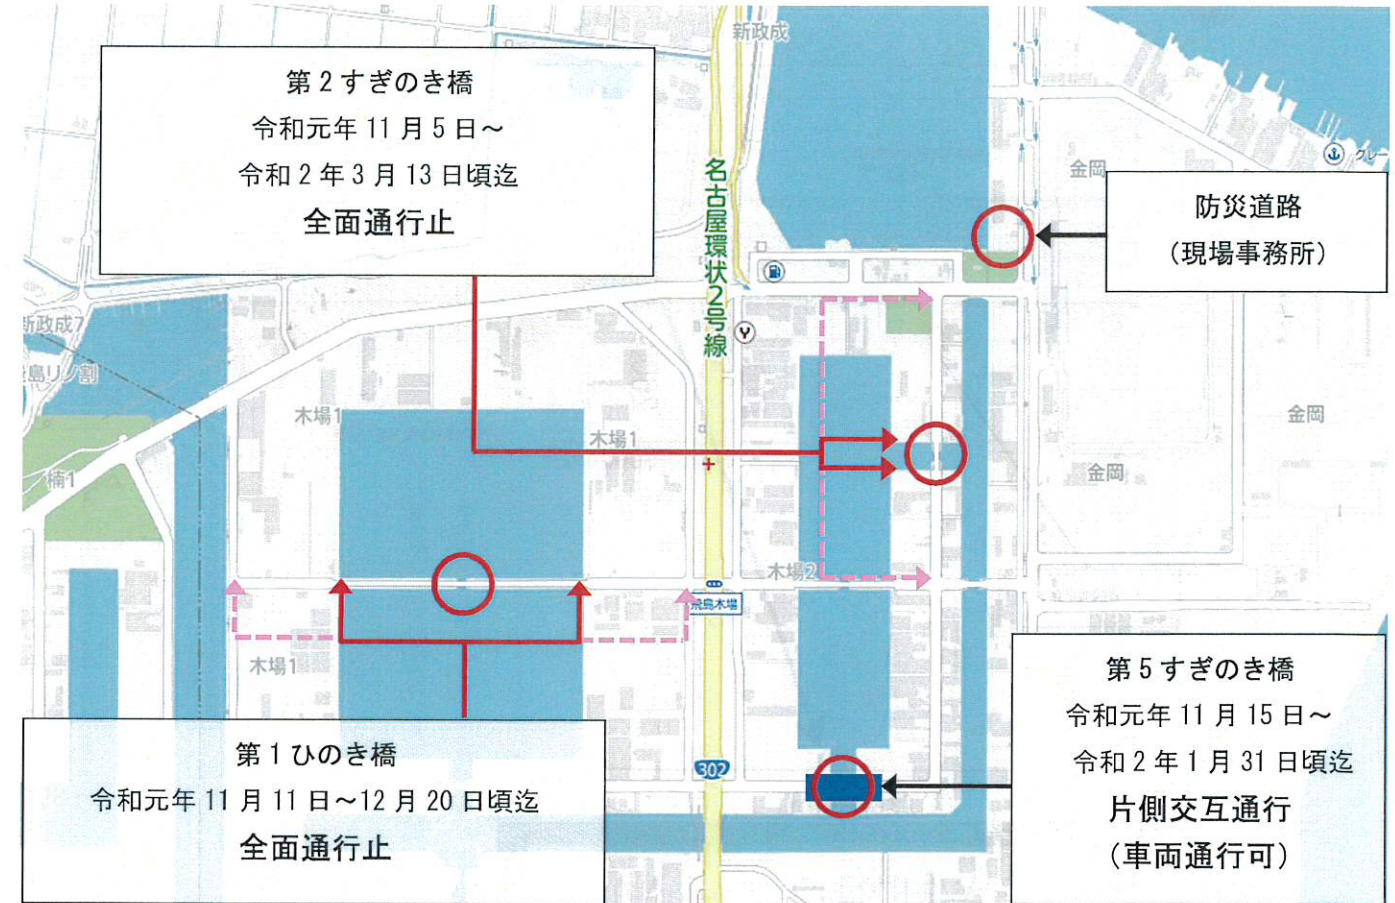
第 2 すぎのき橋
令和元年 11 月 5 日～
令和 2 年 3 月 13 日頃迄
全面通行止

新政成

名古屋環状2号線

金岡

クレー

防災道路
（現場事務所）

新政成7

島リノ割

楠1

木場1

木場1

金岡

金岡

木場2

荒島木場

木場1

第 5 すぎのき橋
令和元年 11 月 15 日～
令和 2 年 1 月 31 日頃迄
片側交互通行
（車両通行可）

302

第 1 ひのき橋
令和元年 11 月 11 日～12 月 20 日頃迄
全面通行止